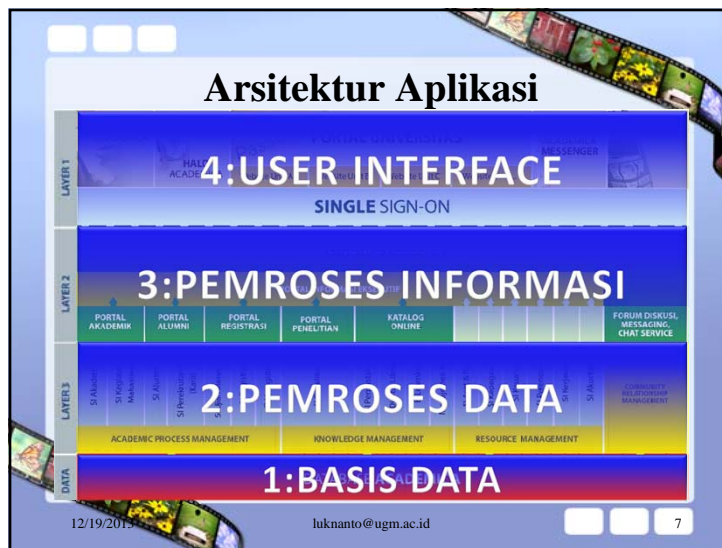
Arsitektur Aplikasi

LAYER 1

4:USER INTERFACE

SINGLE SIGN-ON

LAYER 2

3:PEMROSES INFORMASI

PORTAL AKADEMIK

PORTAL ALUMNI

PORTAL REGISTRASI

PORTAL PENELITIAN

KATALOG ONLINE

FORUM DISKUSI, MESSAGING, CHAT SERVICE

LAYER 3

2:PEMROSES DATA

ACADEMIC PROCESS MANAGEMENT

KNOWLEDGE MANAGEMENT

RESOURCE MANAGEMENT

DATA

1:BASIS DATA

12/19/2013

luknanto@ugm.ac.id

7